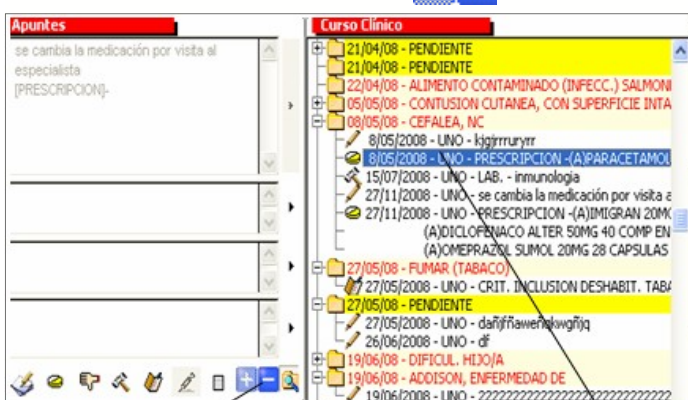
Apuntes

se cambia la medicación por visita al especialista
[PRESCRIPCION]-

Curso Clínico

21/04/08 - PENDIENTE
21/04/08 - PENDIENTE
22/04/08 - ALIMENTO CONTAMINADO (INFECC.) SALMONI
05/05/08 - CONTUSION CUTANEA, CON SUPERFICIE INTA
08/05/08 - CEFALEA, NC
8/05/2008 - UNO - kjgjrrruryrr
8/05/2008 - UNO - PRESCRIPCION -(A)PARACETAMOL
15/07/2008 - UNO - LAB. - inmunologia
27/11/2008 - UNO - se cambia la medicación por visita a
27/11/2008 - UNO - PRESCRIPCION -(A)IMIGRAN 20MG
(A)DICLOFENACO ALTER 50MG 40 COMP EN
(A)OMEPRAZOL SUMOL 20MG 28 CAPSULAS
27/05/08 - FUMAR (TABACO)
27/05/2008 - UNO - CRIT. INCLUSION DESHABIT. TABA
27/05/08 - PENDIENTE
27/05/2008 - UNO - dañ]ñawenqkwgñjq
26/06/2008 - UNO - df
19/06/08 - DIFICUL. HIJO/A
19/06/08 - ADDISON, ENFERMEDAD DE
19/06/2008 - UNO - ???????????????????????????